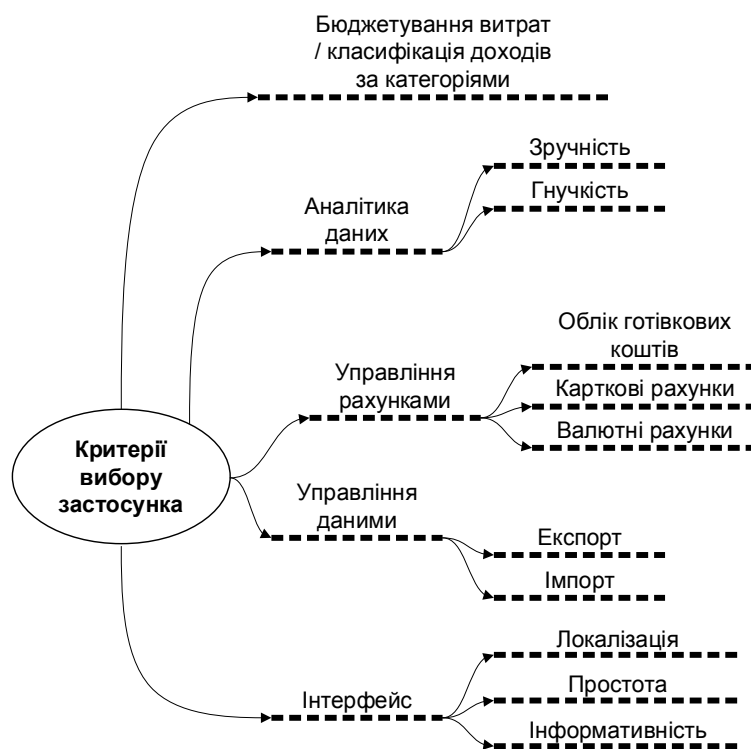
Бюджетування витрат / класифікація доходів за категоріями

Аналітика даних

Зручність

Гнучкість

Управління рахунками

Облік готівкових коштів

Карткові рахунки

Валютні рахунки

Критерії вибору застосунка

Управління даними

Експорт

Імпорт

Інтерфейс

Локалізація

Простота

Інформативність